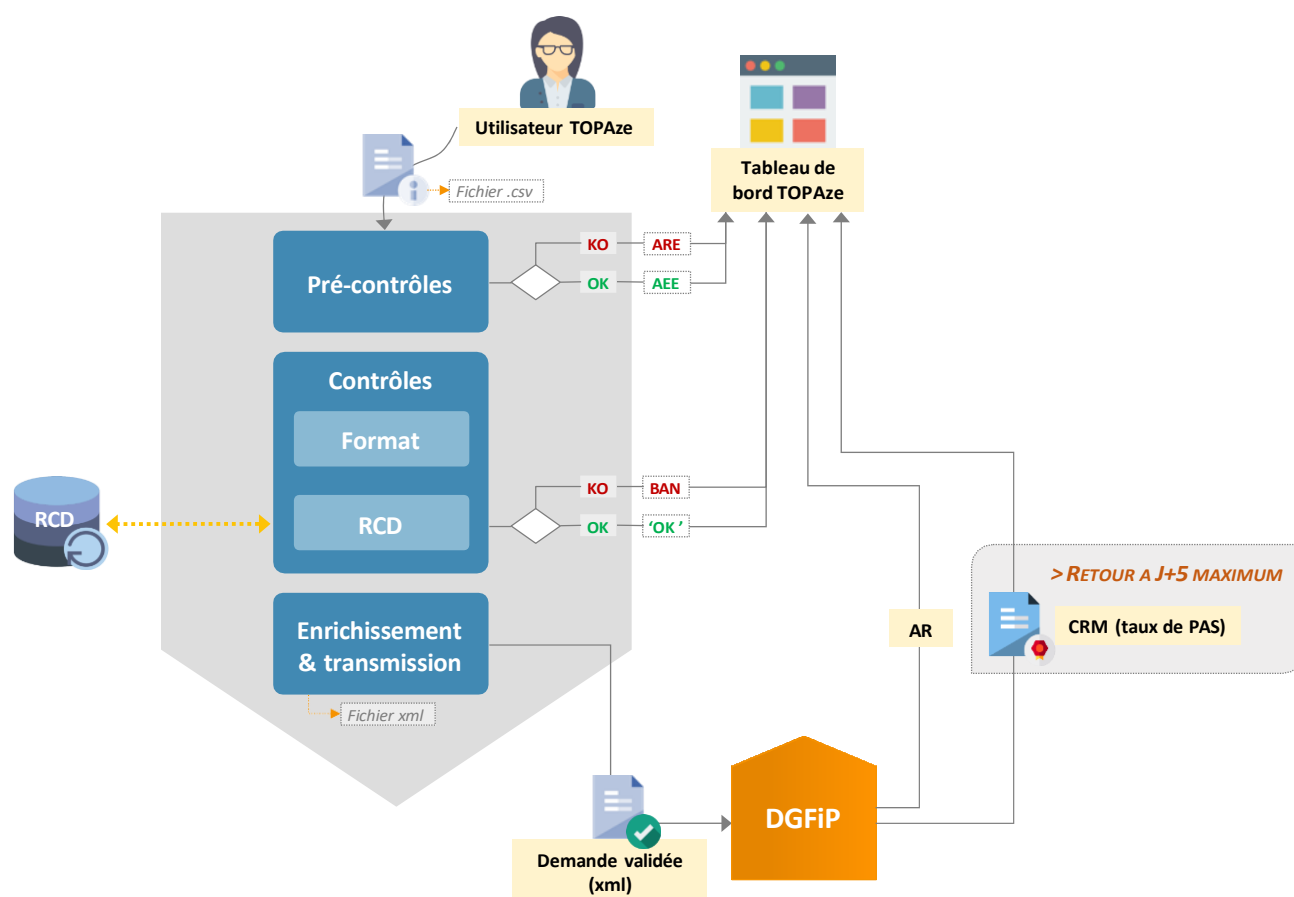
Utilisateur TOPAze

Fichier .csv

Tableau de bord TOPAze

Pré-contrôles

KO ARE

OK AEE

Contrôles

Format

RCD

KO BAN

OK 'OK'

RCD

Enrichissement & transmission

Fichier xml

> RETOUR A J+5 MAXIMUM

CRM (taux de PAS)

AR

Demande validée (xml)

DGFiP